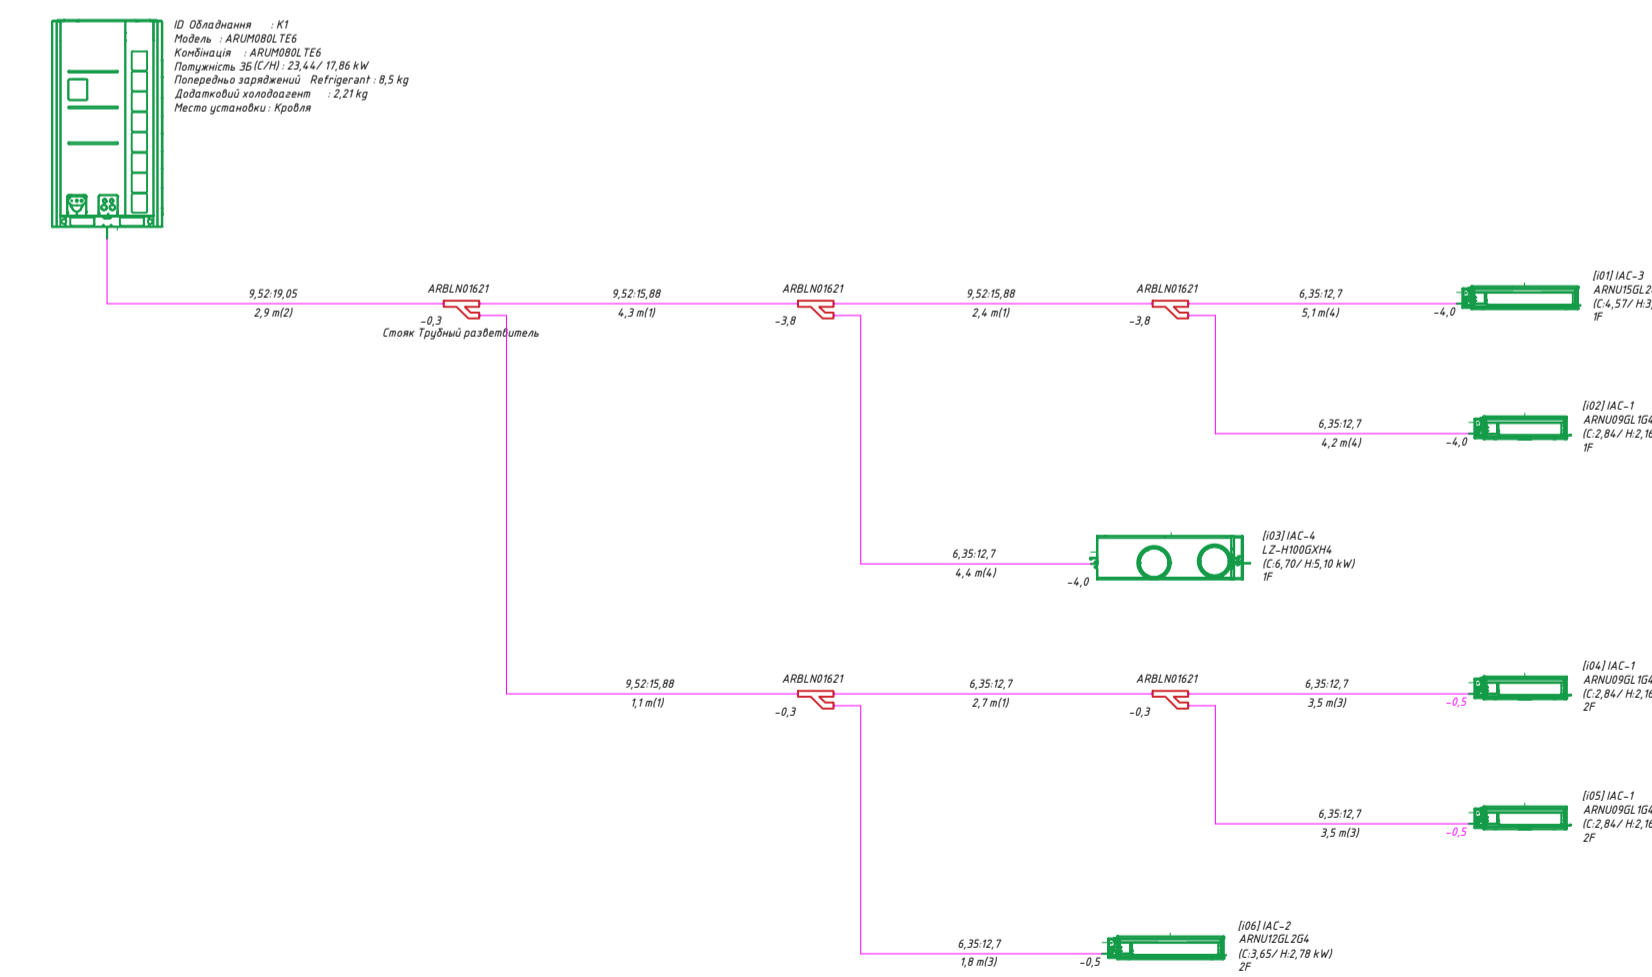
ID Обладнання : K1
Модель : ARUM080LTE6
Комбінація : ARUM080LTE6
Потужність ЗБ(C/H) : 23,44/ 17,86 kW
Попередньо заряджений Refrigerant : 8,5 kg
Додатковий холодоагент : 2,21 kg
Место установки : Кровля

9,52:19,05
2,9 m(2)

ARBLN01621
-0,3
Стояк Трубный разветвитель

9,52:15,88
4,3 m(1)

ARBLN01621
-3,8

9,52:15,88
2,4 m(1)

ARBLN01621
-3,8

6,35:12,7
5,1 m(4)
-4,0

[i01] IAC-3
ARNU15GL2
(C:4,57/ H:3
1F

6,35:12,7
4,2 m(4)
-4,0

[i02] IAC-1
ARNU09GL1G4
(C:2,84/ H:2,1
1F

6,35:12,7
4,4 m(4)
-4,0

[i03] IAC-4
LZ-H100GXH4
(C:6,70/ H:5,10 kW)
1F

9,52:15,88
1,1 m(1)

ARBLN01621
-0,3

6,35:12,7
2,7 m(1)

ARBLN01621
-0,3

6,35:12,7
3,5 m(3)
-0,5

[i04] IAC-1
ARNU09GL1G4
(C:2,84/ H:2,1
2F

6,35:12,7
3,5 m(3)
-0,5

[i05] IAC-1
ARNU09GL1G4
(C:2,84/ H:2,1
2F

6,35:12,7
1,8 m(3)
-0,5

[i06] IAC-2
ARNU12GL2G4
(C:3,65/ H:2,78 kW)
2F